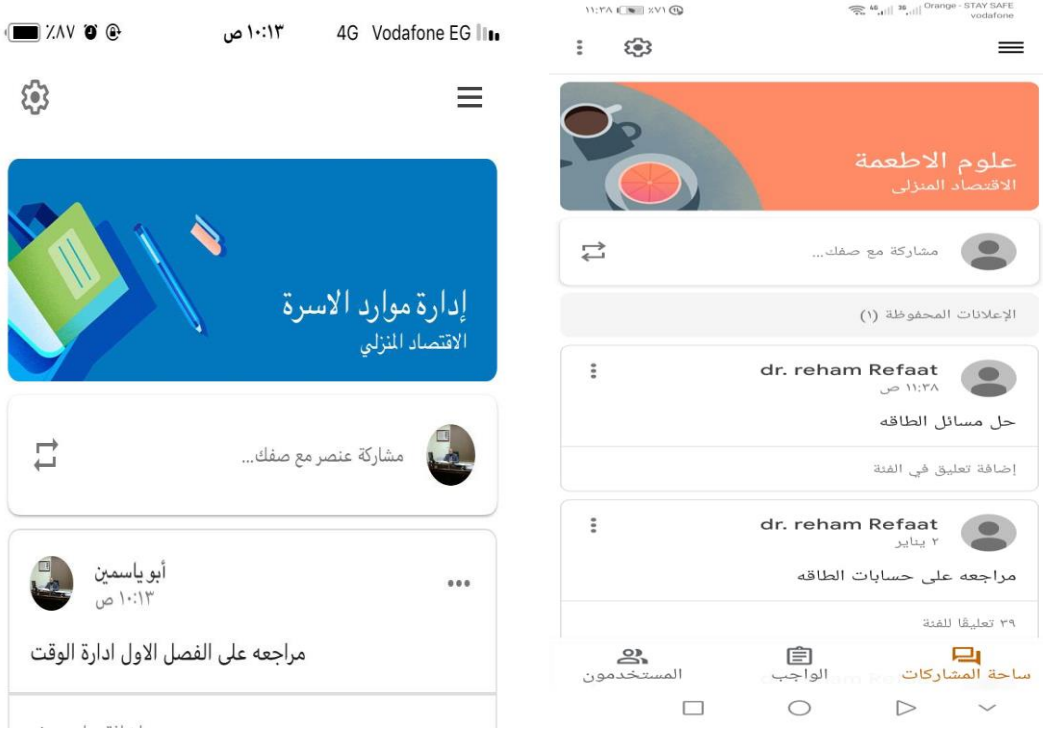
٪۸۷ ١٠:١٣ ص 4G Vodafone EG

إدارة موارد الاسرة
الاقتصاد المنزلي

مشاركة عنصر مع صفك...

أبو ياسمين
١٠:١٣ ص

مراجعه على الفصل الاول ادارة الوقت

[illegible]

١١:٣٨ ٪٧١ Orange - STAY SAFE vodafone

علوم الاطعمة
الاقتصاد المنزلي

مشاركة مع صفك...

الإعلانات المحفوظة (١)

dr. reham Refaat
١١:٣٨ ص

حل مسائل الطاقه

إضافة تعليق في الفئة

dr. reham Refaat
٢ يناير

مراجعه على حسابات الطاقه

٣٩ تعليقًا للفئة

المستخدمون الواجب ساحة المشاركات